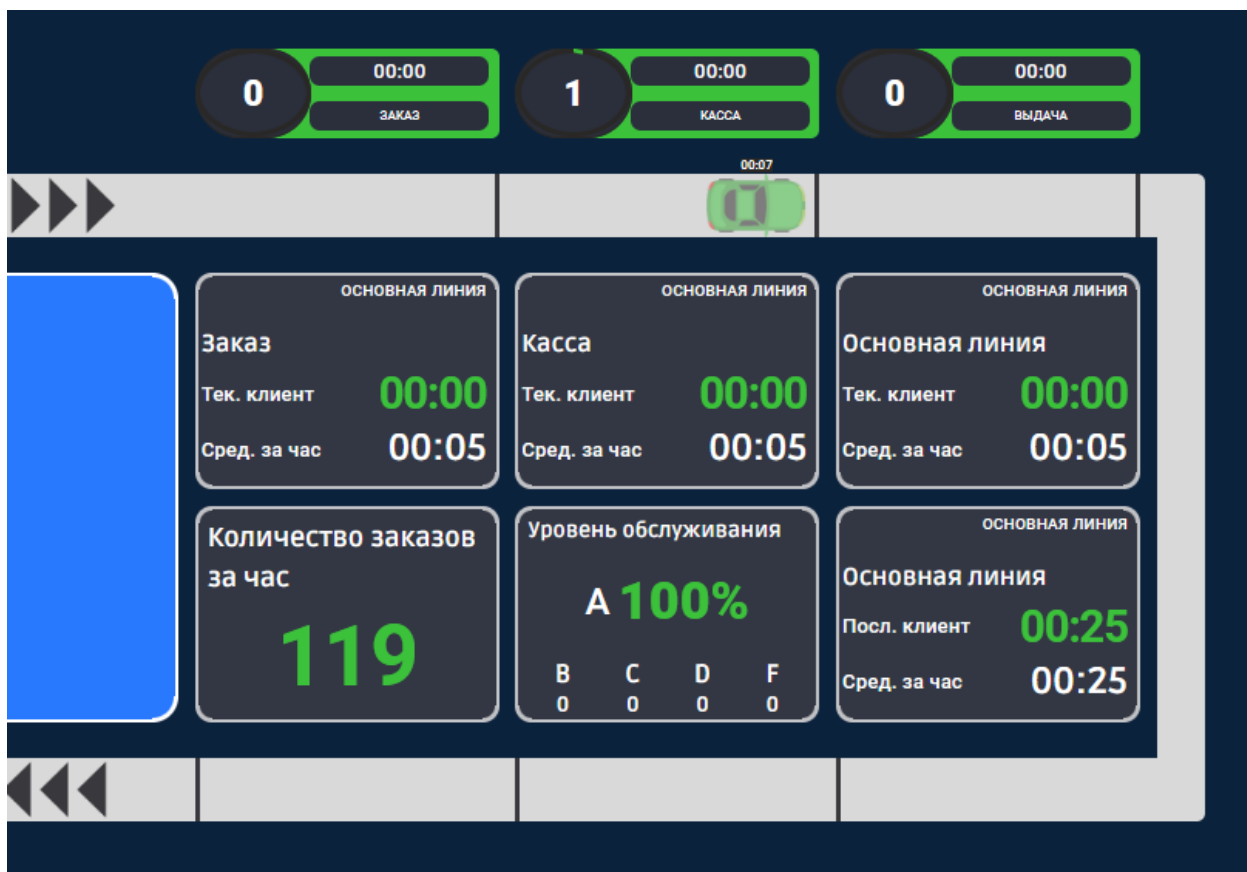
0
00:00
ЗАКАЗ

1
00:00
КАССА

0
00:00
ВЫДАЧА

00:07

ОСНОВНАЯ ЛИНИЯ
Заказ
Тек. клиент 00:00
Сред. за час 00:05

ОСНОВНАЯ ЛИНИЯ
Касса
Тек. клиент 00:00
Сред. за час 00:05

ОСНОВНАЯ ЛИНИЯ
Основная линия
Тек. клиент 00:00
Сред. за час 00:05

Количество заказов за час
119

Уровень обслуживания
A 100%
B 0
C 0
D 0
F 0

ОСНОВНАЯ ЛИНИЯ
Основная линия
Посл. клиент 00:25
Сред. за час 00:25